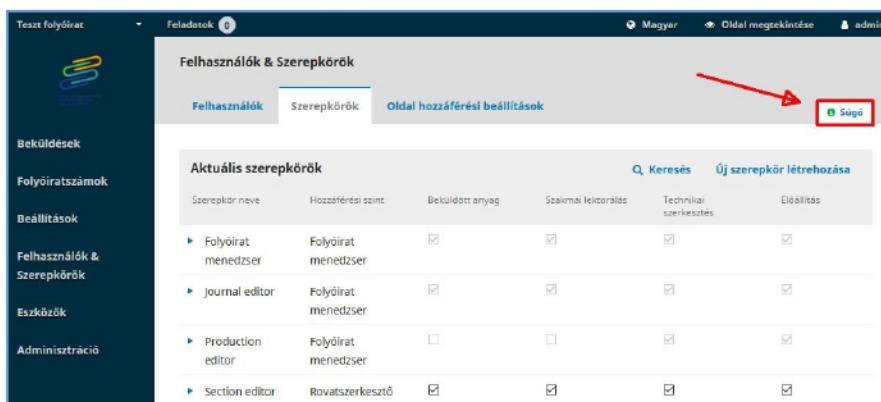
Teszt folyóirat
Feladatok 0
Magyar
Oldal megtekintése
admi

Felhasználók & Szerepkörök

Felhasználók
Szerepkörök
Oldal hozzáférési beállítások

Súgó

Beküldések
Folyóiratszámok
Beállítások
Felhasználók & Szerepkörök
Eszközök
Adminisztráció

Aktuális szerepkörök
Keresés
Új szerepkör létrehozása

| Szerepkör neve | Hozzáférési szint | Beküldött anyag | Szakmai lektorálás | Technikai szerkesztés | Előállítás |
|---|---|---|---|---|---|
| Folyóirat menedzser | Folyóirat menedzser | ☑ | ☑ | ☑ | ☑ |
| Journal editor | Folyóirat menedzser | ☑ | ☑ | ☑ | ☑ |
| Production editor | Folyóirat menedzser | ☐ | ☐ | ☑ | ☑ |
| Section editor | Rovatszerkesztő | ☑ | ☑ | ☑ | ☑ |